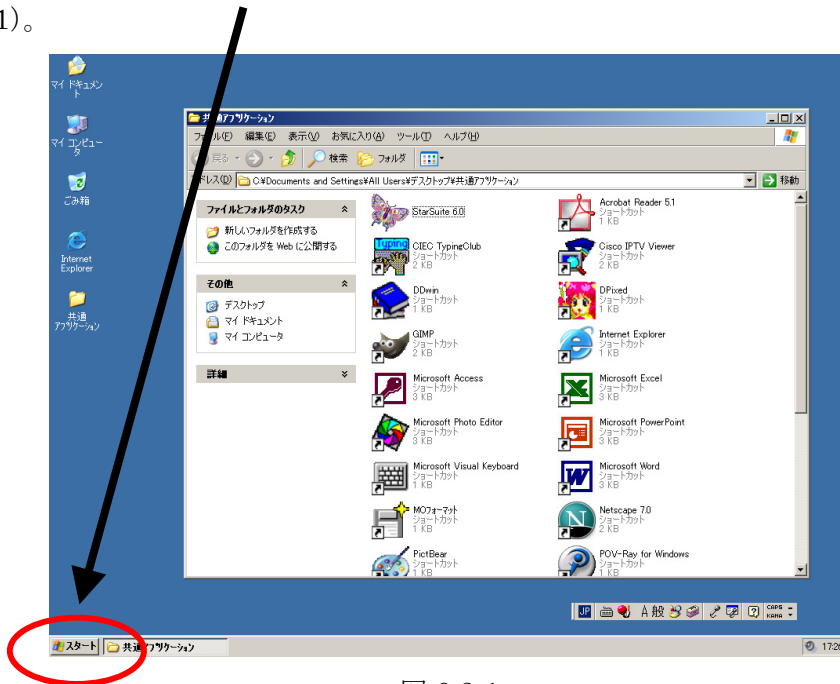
1)。

マイ ドキュメント

マイ コンピュータ

ごみ箱

Internet Explorer

共通アプリケーション

共通アプリケーション

ファイル(F) 編集(E) 表示(V) お気に入り(A) ツール(T) ヘルプ(H)

戻る 検索 フォルダ

アドレス(D) C:¥Documents and Settings¥All Users¥デスクトップ¥共通アプリケーション

移動

ファイルとフォルダのタスク

新しいフォルダを作成する

このフォルダを Web に公開する

その他

デスクトップ

マイ ドキュメント

マイ コンピュータ

詳細

StarSuite 6.0

Acrobat Reader 5.1
ショートカット
1 KB

CIEC TypingClub
ショートカット
2 KB

Cisco IPTV Viewer
ショートカット
2 KB

DDwin
ショートカット
1 KB

DPixed
ショートカット
1 KB

GIMP
ショートカット
2 KB

Internet Explorer
ショートカット
1 KB

Microsoft Access
ショートカット
3 KB

Microsoft Excel
ショートカット
3 KB

Microsoft Photo Editor
ショートカット
3 KB

Microsoft PowerPoint
ショートカット
3 KB

Microsoft Visual Keyboard
ショートカット
1 KB

Microsoft Word
ショートカット
3 KB

MOフォーマット
ショートカット
1 KB

Netscape 7.0
ショートカット
2 KB

PictBear
ショートカット
1 KB

POV-Ray for Windows
ショートカット
1 KB

JP A般 CAPS KANA

スタート 共通アプリケーション

17:2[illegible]

図 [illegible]